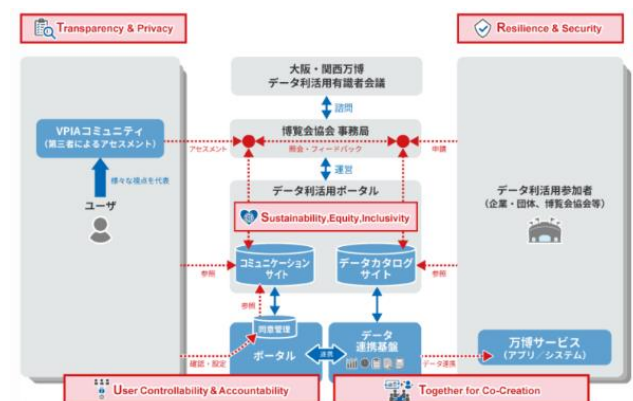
Transparency & Privacy

Resilience & Security

大阪・関西万博
データ利活用有識者会議

諮問

VPIAコミュニティ
(第三者によるアセスメント)

アセスメント

博覧会協会 事務局

照会・フィードバック

申請

様々な視点を代表

ユーザ

運営

データ利活用ポータル

データ利活用参加者
(企業・団体、博覧会協会等)

Sustainability,Equity,Inclusivity

参照

コミュニケーション
サイト

データカタログ
サイト

参照

参照

同意管理

データ
連携基盤

万博サービス
(アプリ/システム)

確認・設定

ポータル

連携

データ連携

User Controllability & Accountability

Together for Co-Creation